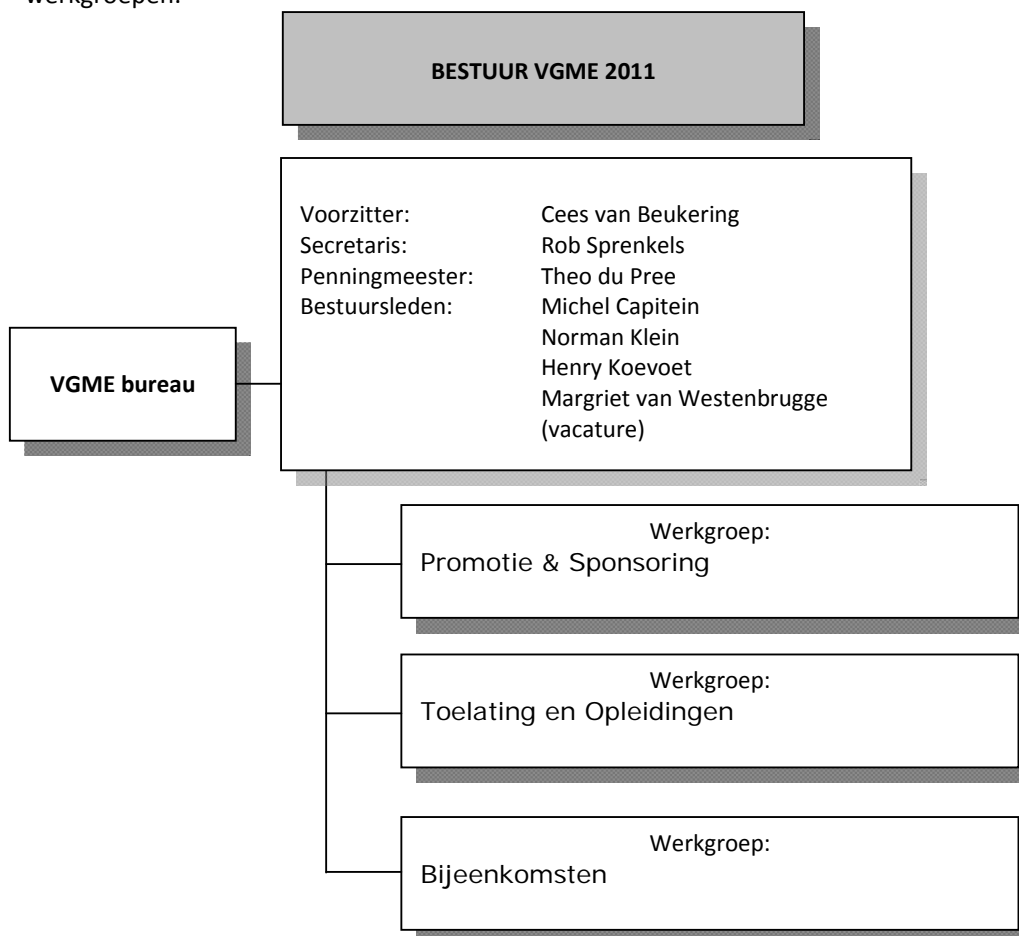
werkgroepen.

BESTUUR VGME 2011

| | |
|---|---|
| Voorzitter: | Cees van Beukering |
| Secretaris: | Rob Sprenkels |
| Penningmeester: | Theo du Pree |
| Bestuursleden: | Michel Capitein |
| | Norman Klein |
| | Henry Koevoet |
| | Margriet van Westenbrugge |
| | (vacature) |

VGME bureau

Werkgroep:
Promotie & Sponsoring

Werkgroep:
Toelating en Opleidingen

Werkgroep:
Bijeenkomsten